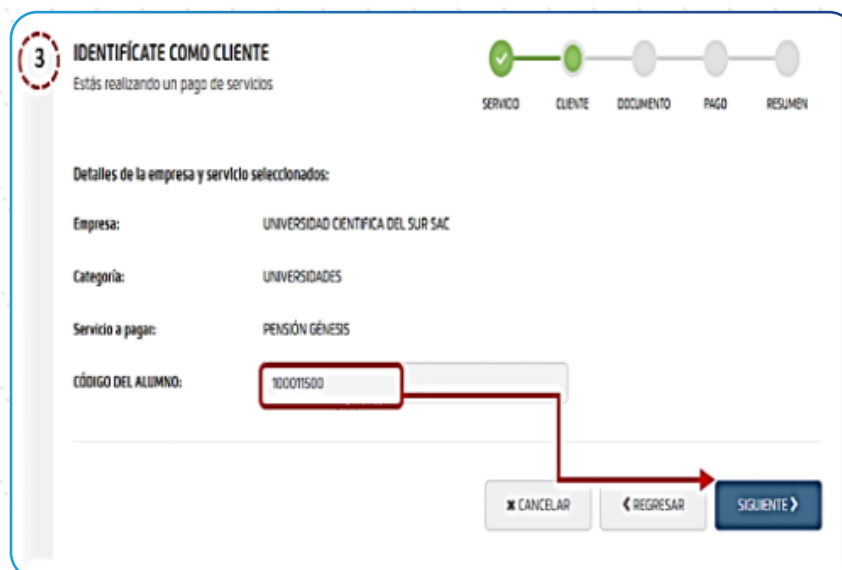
3

IDENTIFÍCATE COMO CLIENTE
Estás realizando un pago de servicios

SERVICIO CLIENTE DOCUMENTO PAGO RESUMEN

Detalles de la empresa y servicio seleccionados:

| Empresa: | UNIVERSIDAD CIENTIFICA DEL SUR SAC |
|---|---|
| Categoría: | UNIVERSIDADES |
| Servicio a pagar: | PENSIÓN GÉNESIS |
| CÓDIGO DEL ALUMNO: | 100011500 |

✖ CANCELAR ❮ REGRESAR SIGUIENTE ❯